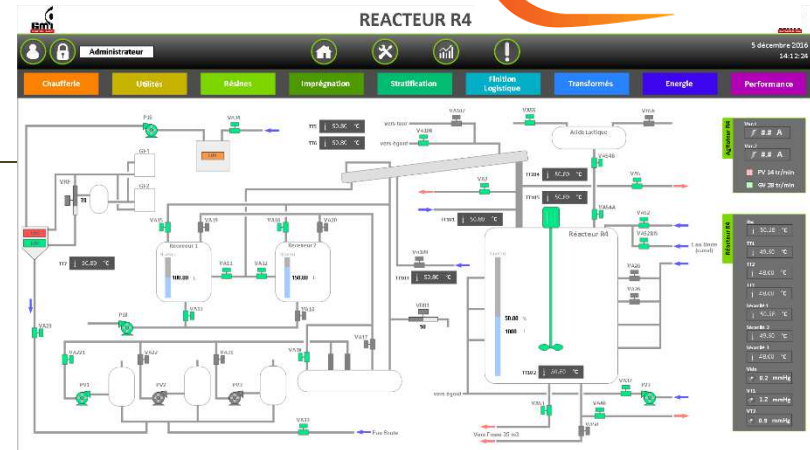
REACTEUR R4

Administrateur

5 décembre 2016
14:12:24

Chaufferie
Utilités
Résines
Imprégnation
Stratification
Finition Logistique
Transformés
Energie
Performance

P15
VA35
TT5 50.00 °C
TT6 50.00 °C
vers tour
vers égout
VA106
VA107
VA105
VA104
Acide Lactique
VA54B
VA51
VA54A
VA52
VA52BIS
Eau Brute (canal)
VA26
VA36
VA25
VA28
VA5
VA4
VA30
Réserveur 1
Réserveur 2
100.00
150.00
VA11
VA12
VA31
VA32
TT7 50.00 °C
P18
VA20
VA21
VA22
VA13
PV3
PV2
PV1
VA34
VA37
VA33
Eau Brute
VDR1
50
TT101 50.00 °C
TT100 50.00 °C
TT104 60.00 °C
TT105 50.00 °C
TT102 60.00 °C
Réacteur R4
50.00 %
1000 L
vers égout
VA41
VA40
VA42
P21
Vers Fosse 30 m3
VA64

Agitateur R4
Vit.1 0.0 A
Vit.2 0.0 A
PV 14 tr/min
GV 28 tr/min

Réacteur R4
Ra 50.00 °C
TT1 49.60 °C
TT2 48.00 °C
Sécurité 1 50.00 °C
Sécurité 2 49.60 °C
Sécurité 3 48.00 °C
Vide 0.2 mmHg
VT1 1.2 mmHg
VT2 0.0 mmHg